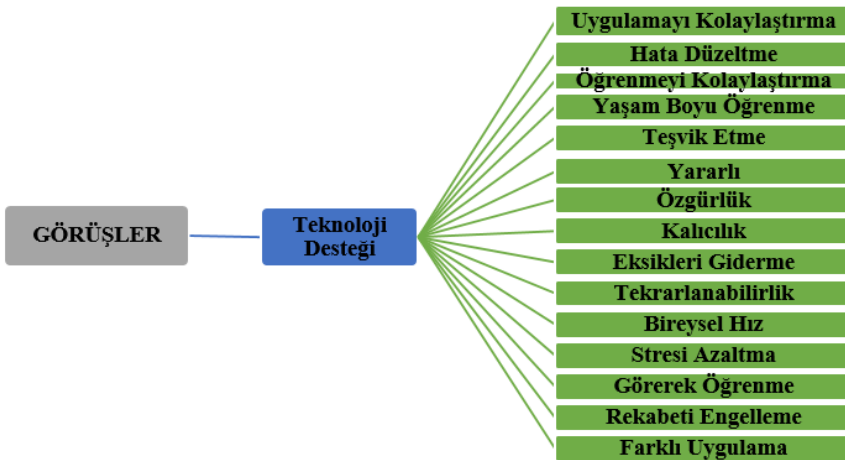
GÖRÜŞLER

Teknoloji Desteği

Uygulamayı Kolaylaştırma
Hata Düzeltme
Öğrenmeyi Kolaylaştırma
Yaşam Boyu Öğrenme
Teşvik Etme
Yararlı
Özgürlük
Kalıcılık
Eksikleri Giderme
Tekrarlanabilirlik
Bireysel Hız
Stresi Azaltma
Görerek Öğrenme
Rekabeti Engelleme
Farklı Uygulama